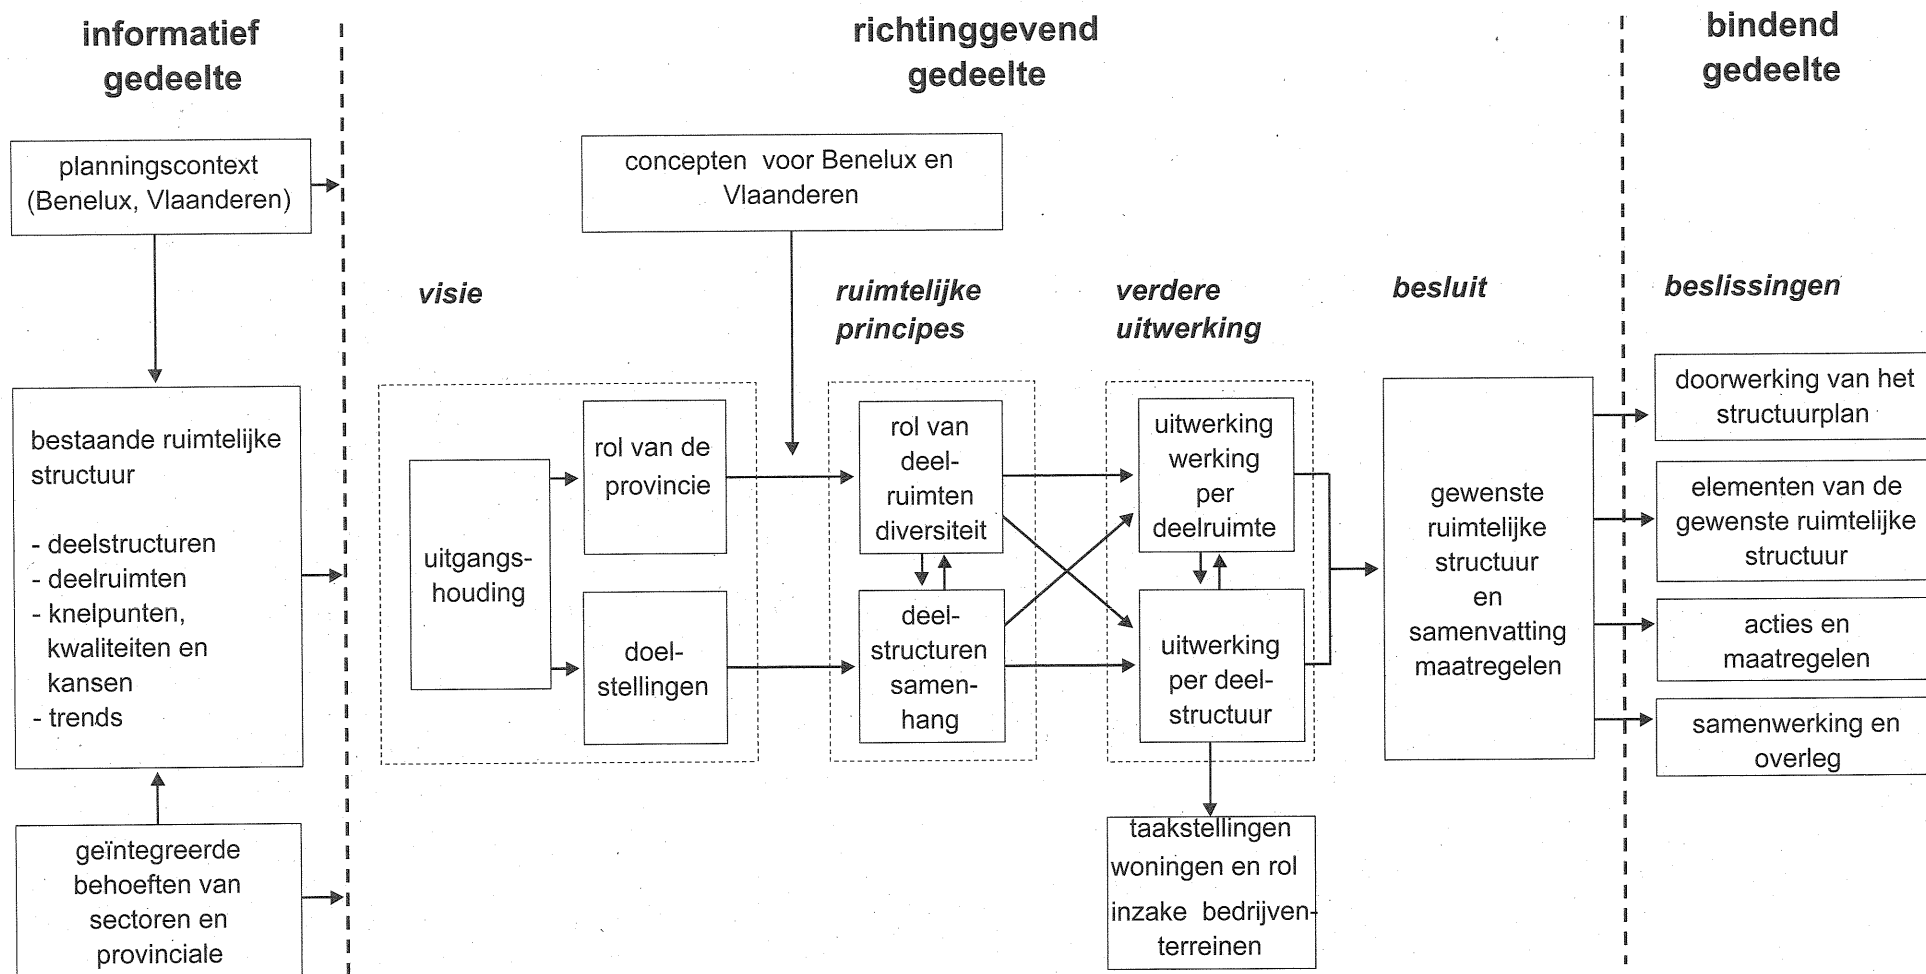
informatief gedeelte

richtinggevend gedeelte

bindend gedeelte

planningscontext (Benelux, Vlaanderen)

concepten voor Benelux en Vlaanderen

visie

ruimtelijke principes

verdere uitwerking

besluit

beslissingen

bestaande ruimtelijke structuur

- deelstructuren
- deelruimten
- knelpunten, kwaliteiten en kansen
- trends

uitgangshouding

rol van de provincie

doelstellingen

rol van deelruimten diversiteit

deelstructuren samenhang

uitwerking werking per deelruimte

uitwerking per deelstructuur

gewenste ruimtelijke structuur en samenvatting maatregelen

doorwerking van het structuurplan

elementen van de gewenste ruimtelijke structuur

acties en maatregelen

samenwerking en overleg

taakstellingen woningen en rol inzake bedrijventerreinen

geïntegreerde behoeften van sectoren en provinciale